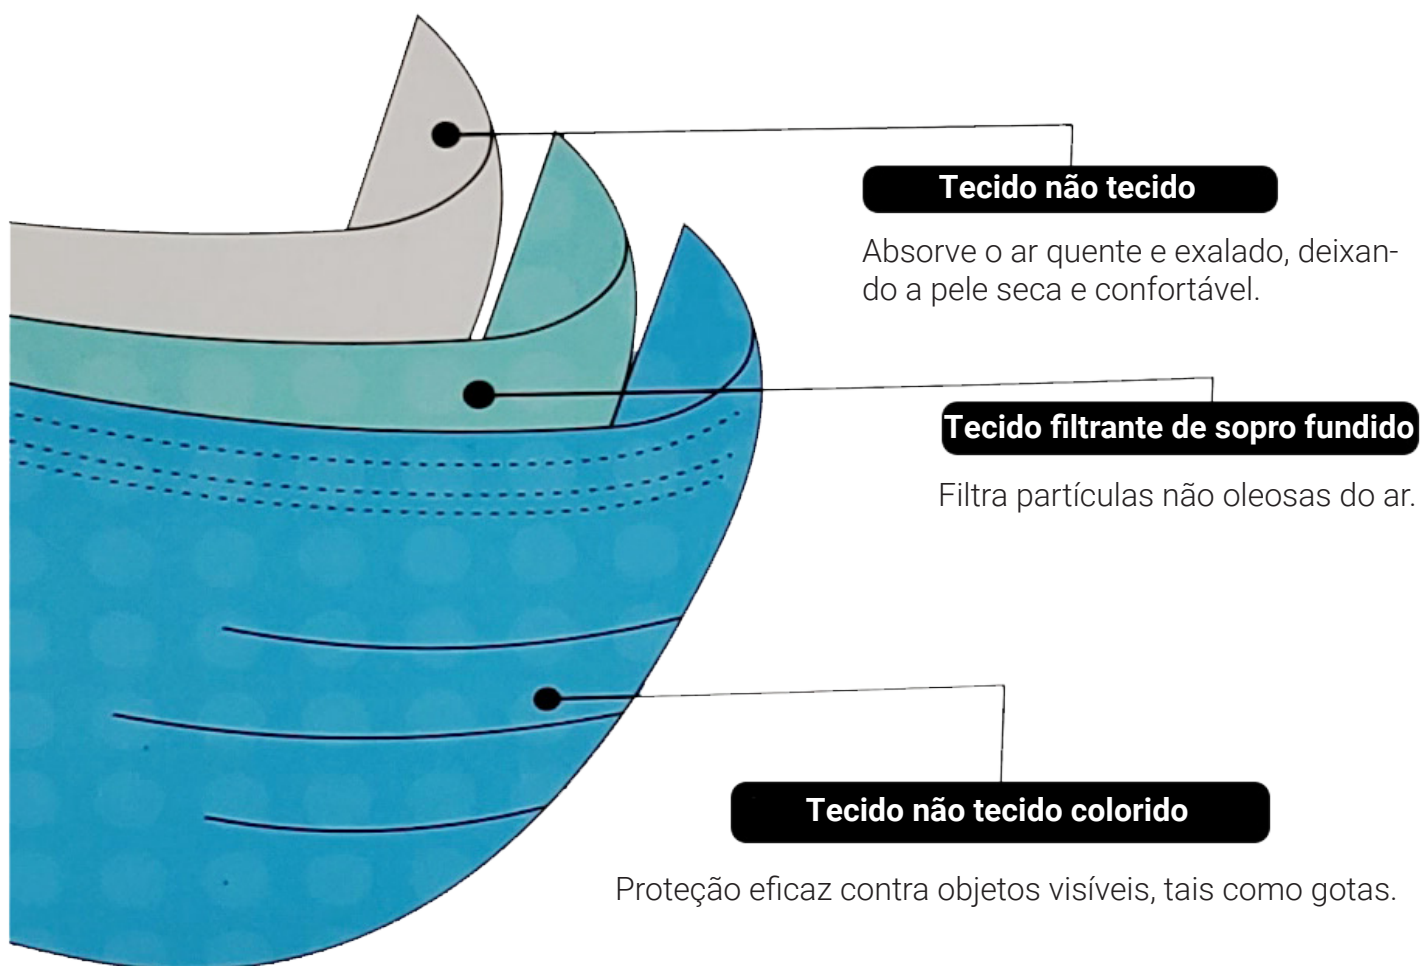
Tecido não tecido

Absorve o ar quente e exalado, deixando a pele seca e confortável.

Tecido filtrante de sopro fundido

Filtra partículas não oleosas do ar.

Tecido não tecido colorido

Proteção eficaz contra objetos visíveis, tais como gotas.